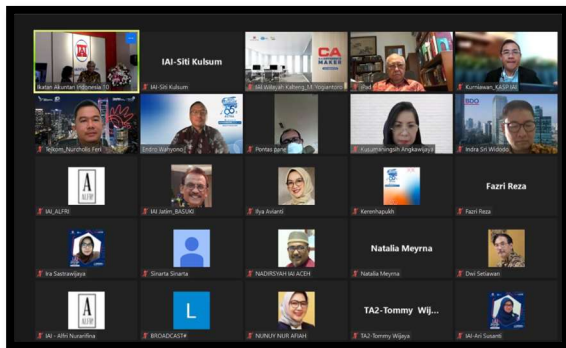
Ikatan Akuntan Indonesia 10

IAI-Siti Kulsum

IAI-Siti Kulsum

CA MAKER

IAI Wilayah Kalbar@_M. Yogiantoro

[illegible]

Kurniawan_KASPIAI

Telkom_Nurcholis Feri

Endro Wahyono

Pontas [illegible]

Kusumaningsih Angkawijaya

BDO

Indra Sri Widodo

A

IAI_ALFRI

IAI Jatim_BASUKI

Ilya Avianti

Kerenhapukh

Fazri Reza

Fazri Reza

Ira Sastrawijaya

Sinarta Sinarta

NADIRSYAH IAI ACEH

Natalia Meyrna

Natalia Meyrna

Dwi Setiawan

A

IAI - Alfri Nurarifina

L

BROADCAST#

NUNUY NUR AFIAH

TA2-Tommy Wij...

TA2-Tommy Wijaya

IAI-Ari Susanti